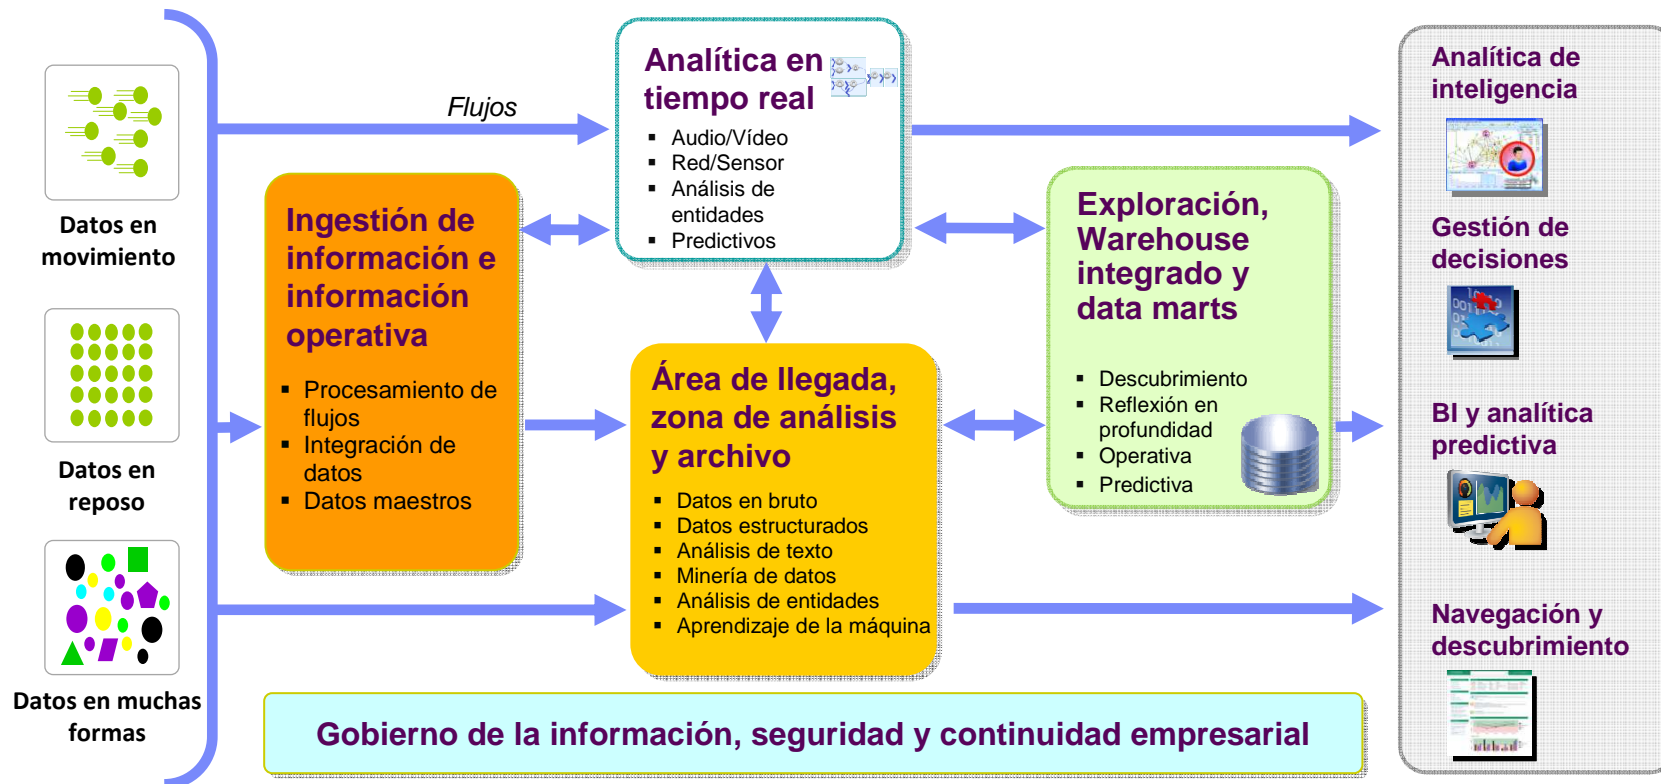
Datos en movimiento

Datos en reposo

Datos en muchas formas

Flujos

Analítica en tiempo real

- Audio/Vídeo
- Red/Sensor
- Análisis de entidades
- Predictivos

Ingestión de información e información operativa

- Procesamiento de flujos
- Integración de datos
- Datos maestros

Área de llegada, zona de análisis y archivo

- Datos en bruto
- Datos estructurados
- Análisis de texto
- Minería de datos
- Análisis de entidades
- Aprendizaje de la máquina

Exploración, Warehouse integrado y data marts

- Descubrimiento
- Reflexión en profundidad
- Operativa
- Predictiva

Analítica de inteligencia

Gestión de decisiones

BI y analítica predictiva

Navegación y descubrimiento

Gobierno de la información, seguridad y continuidad empresarial